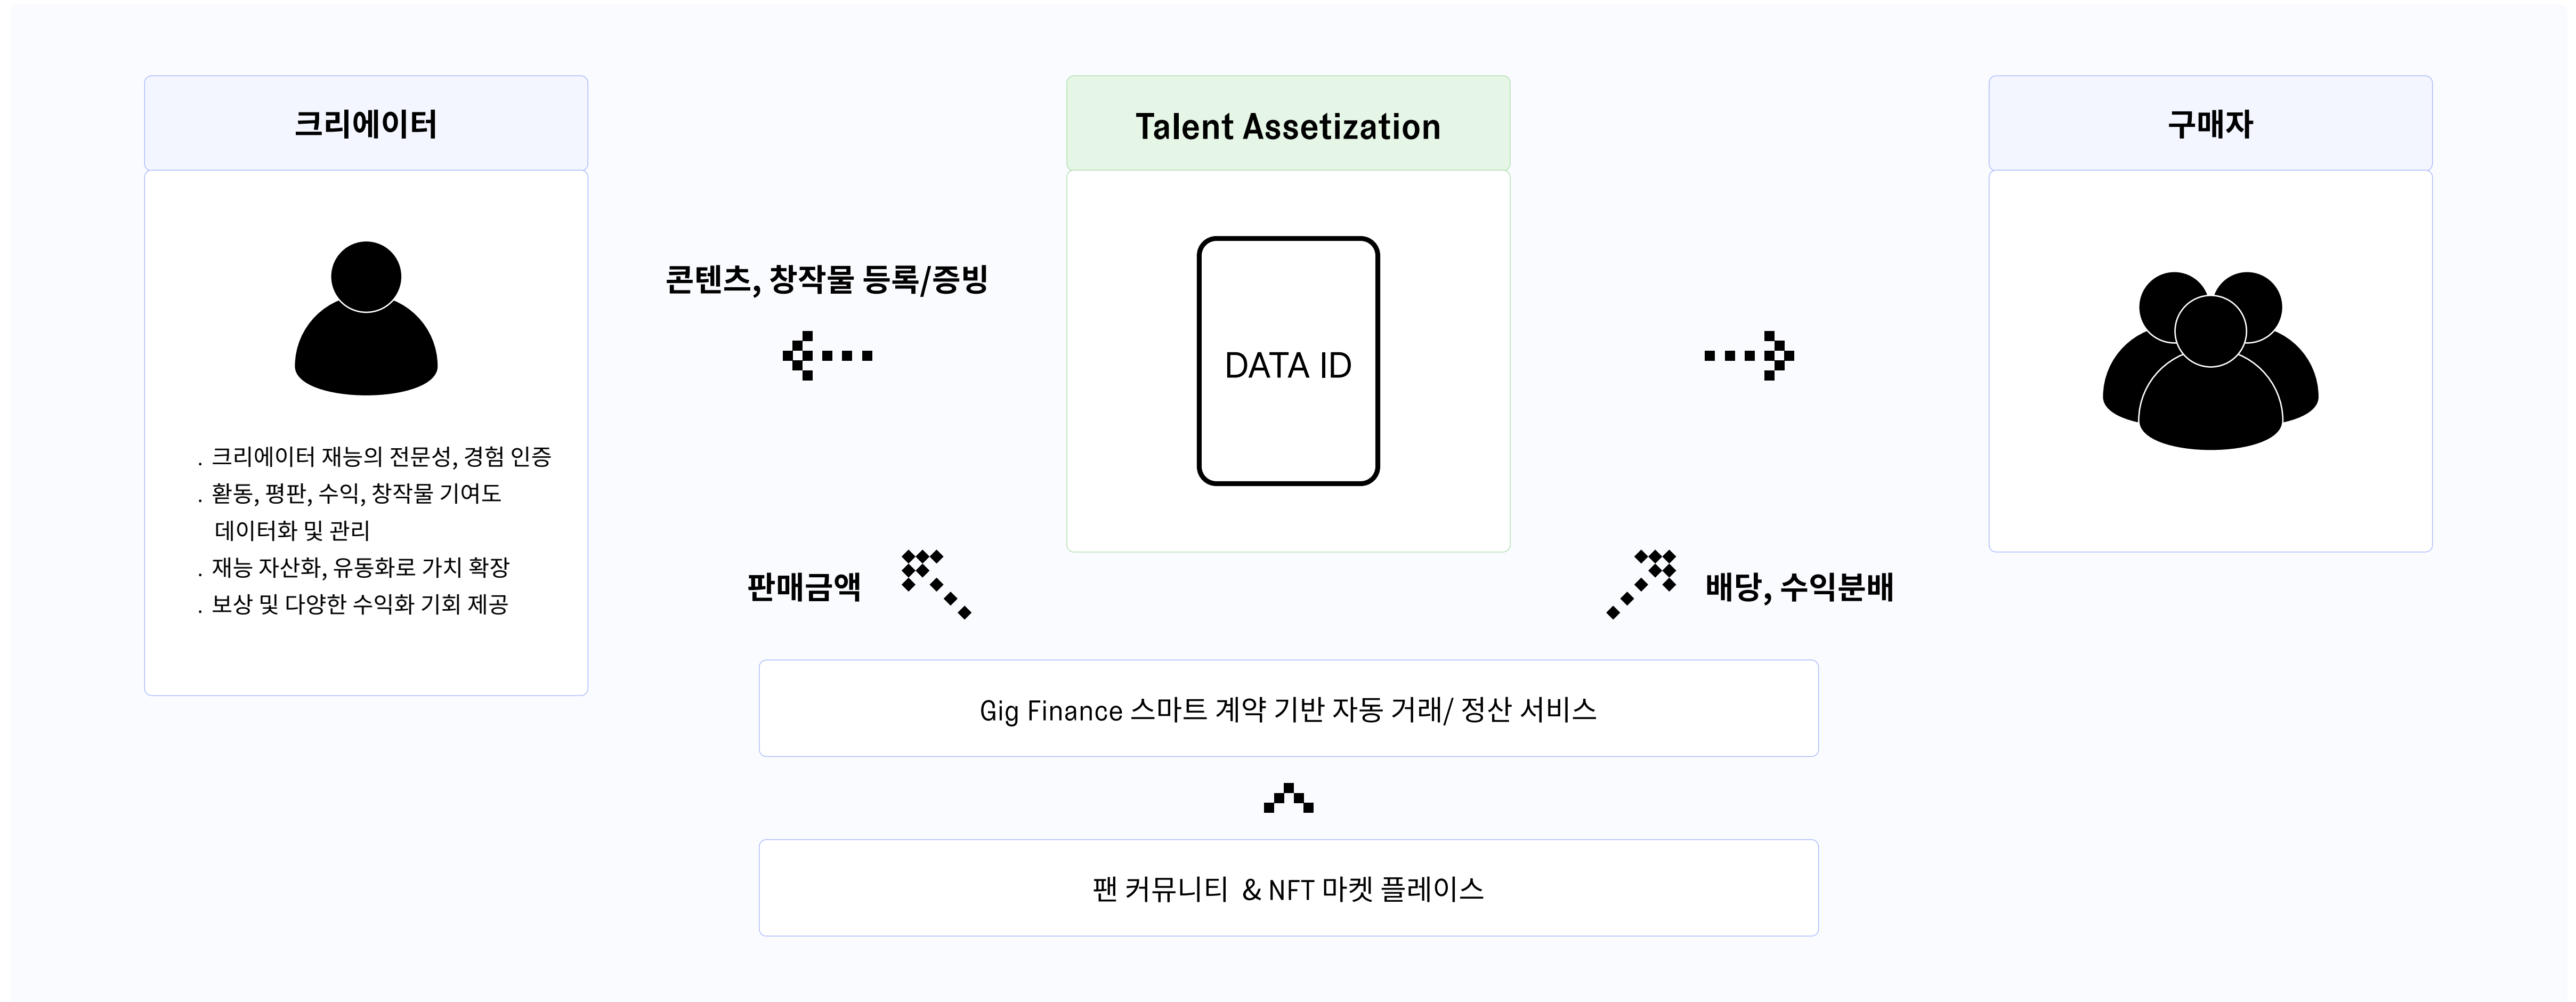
크리에이터

Talent Assetization

구매자

콘텐츠, 창작물 등록/증빙

DATA ID

. 크리에이터 재능의 전문성, 경험 인증
. 활동, 평판, 수익, 창작물 기여도 데이터화 및 관리
. 재능 자산화, 유동화로 가치 확장
. 보상 및 다양한 수익화 기회 제공

판매금액

배당, 수익분배

Gig Finance 스마트 계약 기반 자동 거래/ 정산 서비스

팬 커뮤니티 & NFT 마켓 플레이스